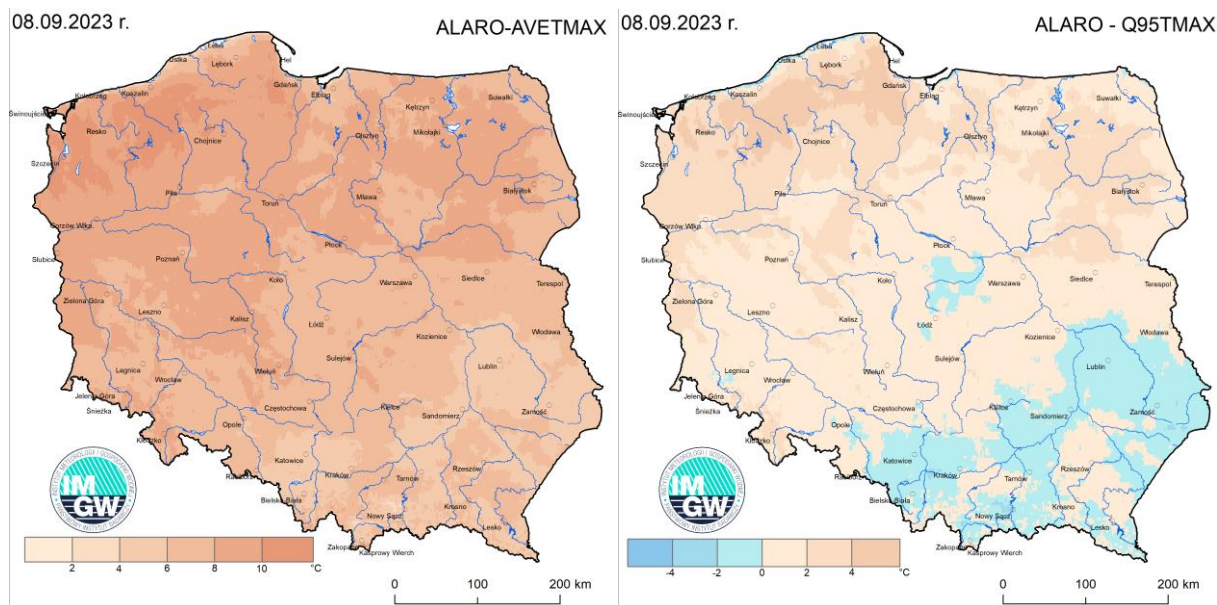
08.09.2023 r.

ALARO-AVETMAX

Łeba, Ustka, Lębork, Hel, Kołobrzeg, Koszalin, Gdańsk, Elbląg, Kętrzyn, Suwałki, Świnoujście, Resko, Mikołajki, Olsztyn, Chojnice, Szczecin, Białystok, Piła, Mława, Toruń, Gorzów Wlkp., Płock, Słubice, Poznań, Siedlce, Warszawa, Koło, Terespol, Zielona Góra, Leszno, Kalisz, Łódź, Włodawa, Kozienice, Sulejów, Legnica, Lublin, Wrocław, Wieluń, Jelenia Góra, Śnieżka, Częstochowa, Kielce, Sandomierz, Zamość, Opole, Kłodzko, Katowice, Racibórz, Rzeszów, Kraków, Tarnów, Bielsko Biała, Nowy Sącz, Krosno, Lesko, Zakopane, Kasprowy Wierch

IMGW

2 4 6 8 10 °C

0 100 200 km

08.09.2023 r.

ALARO - Q95TMAX

Łeba, Ustka, Lębork, Hel, Kołobrzeg, Koszalin, Gdańsk, Elbląg, Kętrzyn, Suwałki, Świnoujście, Resko, Mikołajki, Olsztyn, Chojnice, Szczecin, Białystok, Piła, Mława, Toruń, Gorzów Wlkp., Płock, Słubice, Poznań, Siedlce, Warszawa, Koło, Terespol, Zielona Góra, Leszno, Kalisz, Łódź, Włodawa, Kozienice, Sulejów, Legnica, Lublin, Wrocław, Wieluń, Jelenia Góra, Śnieżka, Częstochowa, Kielce, Sandomierz, Zamość, Opole, Kłodzko, Katowice, Racibórz, Rzeszów, Kraków, Tarnów, Bielsko Biała, Nowy Sącz, Krosno, Lesko, Zakopane, Kasprowy Wierch

IMGW

-4 -2 0 2 4 °C

0 100 200 km